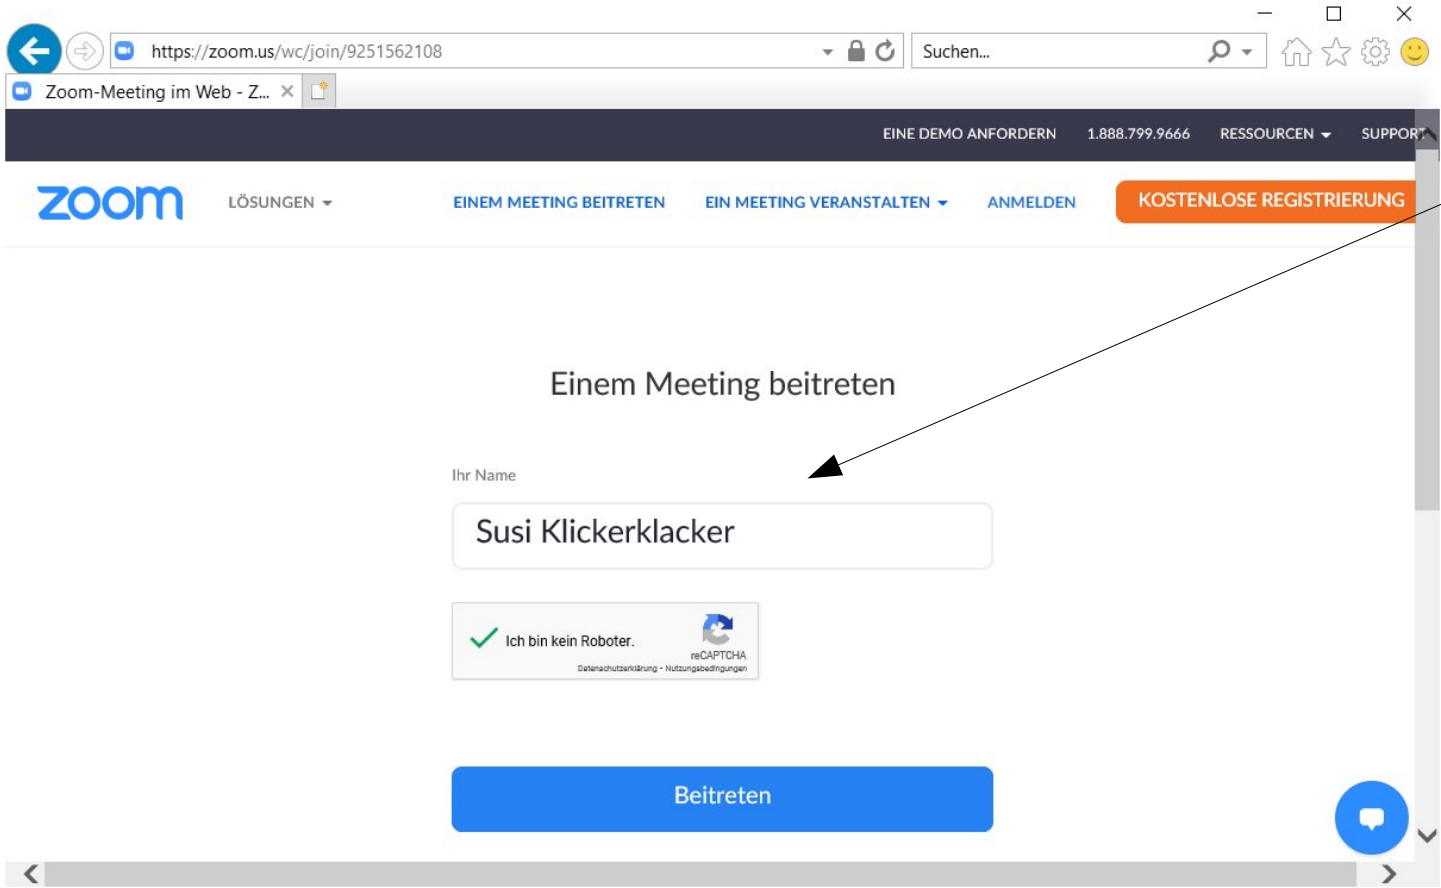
https://zoom.us/wc/join/9251562108

Suchen...

Zoom-Meeting im Web - Z...

EINE DEMO ANFORDERN 1.888.799.9666 RESSOURCEN SUPPORT

zoom LÖSUNGEN EINEM MEETING BEITRETEN EIN MEETING VERANSTALTEN ANMELDEN KOSTENLOSE REGISTRIERUNG

Einem Meeting beitreten

Ihr Name

Susi Klickerklacker

Ich bin kein Roboter.

reCAPTCHA
Datenschutzerklärung - Nutzungsbedingungen

Beitreten